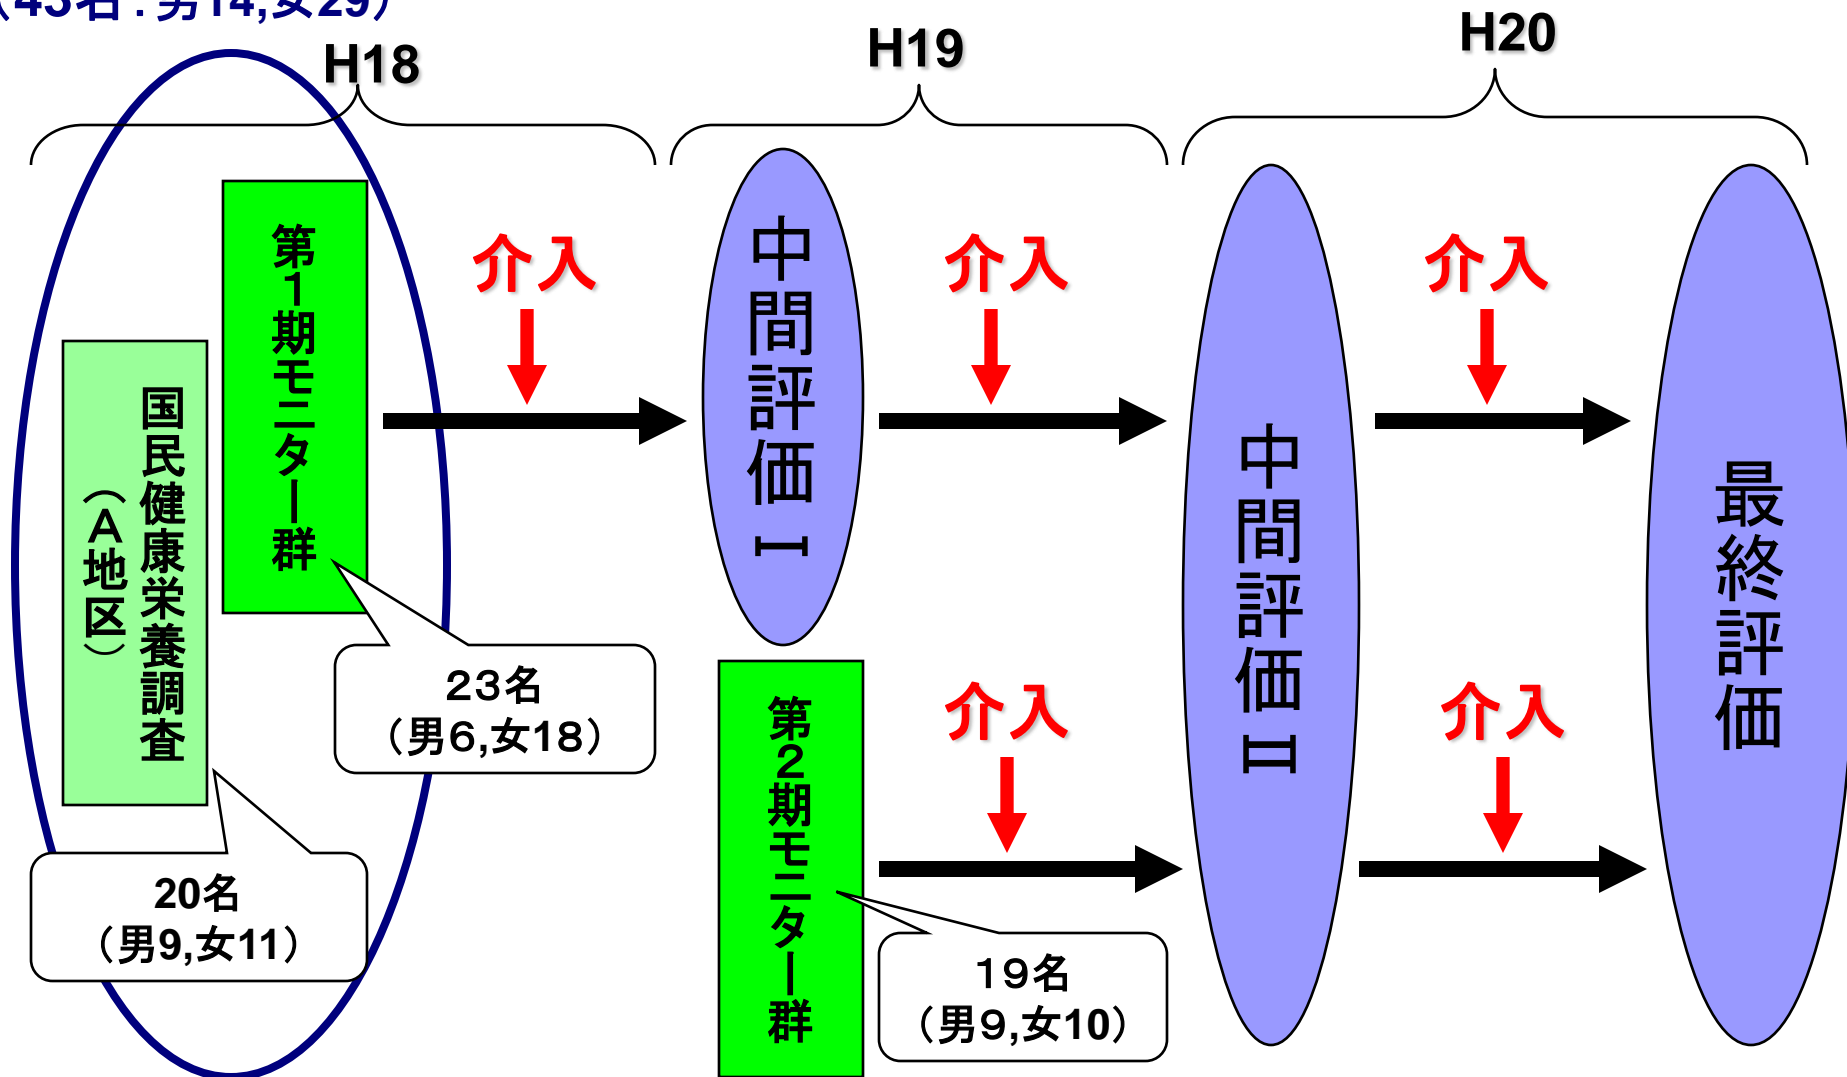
(43名：男14,女29)

H18

H19

H20

国民健康栄養調査（A地区）

第1期モニター群

介入

中間評価I

介入

中間評価II

介入

最終評価

23名（男6,女18）

20名（男9,女11）

第2期モニター群

介入

介入

19名（男9,女10）